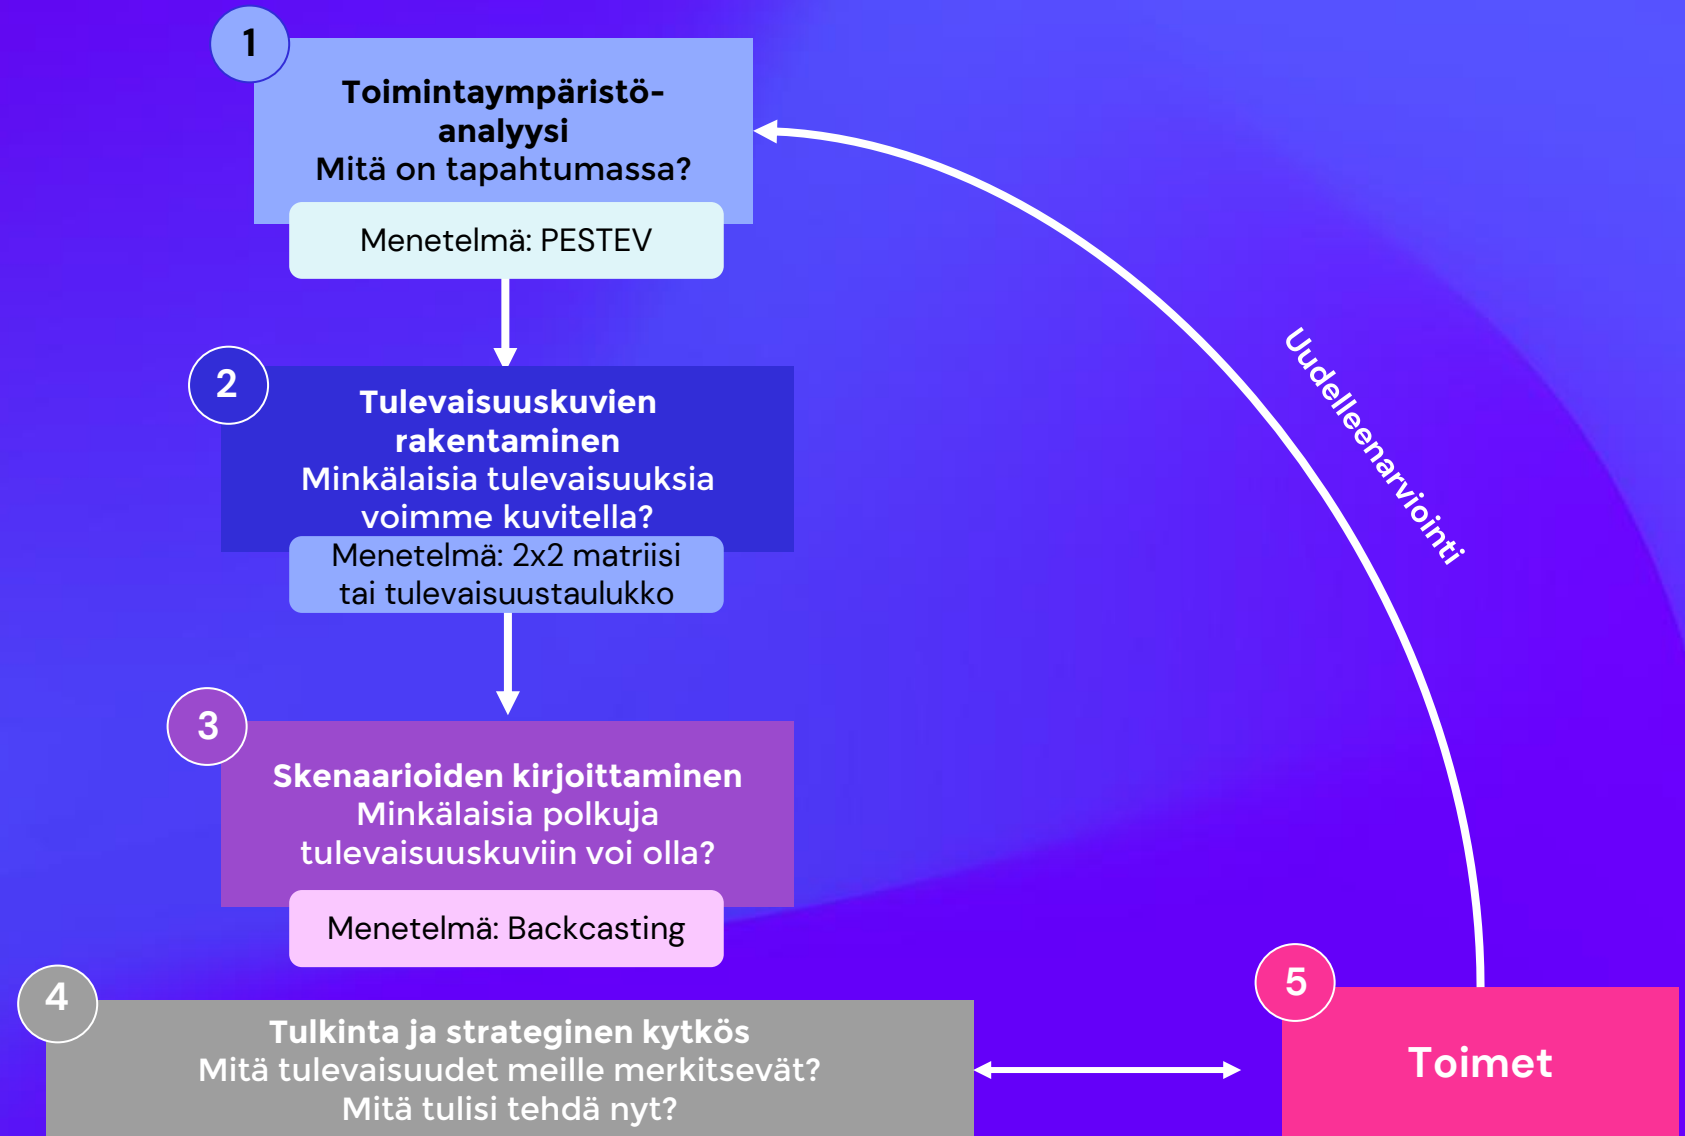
1

Toimintaympäristö-analyysi
Mitä on tapahtumassa?

Menetelmä: PESTEV

2

Tulevaisuuskuvien rakentaminen
Minkälaisia tulevaisuuksia voimme kuvitella?

Menetelmä: 2x2 matriisi tai tulevaisuustaulukko

3

Skenaarioiden kirjoittaminen
Minkälaisia polkuja tulevaisuuskuviin voi olla?

Menetelmä: Backcasting

4

Tulkinta ja strateginen kytkös
Mitä tulevaisuudet meille merkitsevät?
Mitä tulisi tehdä nyt?

5

Toimet

Uudelleenarviointi